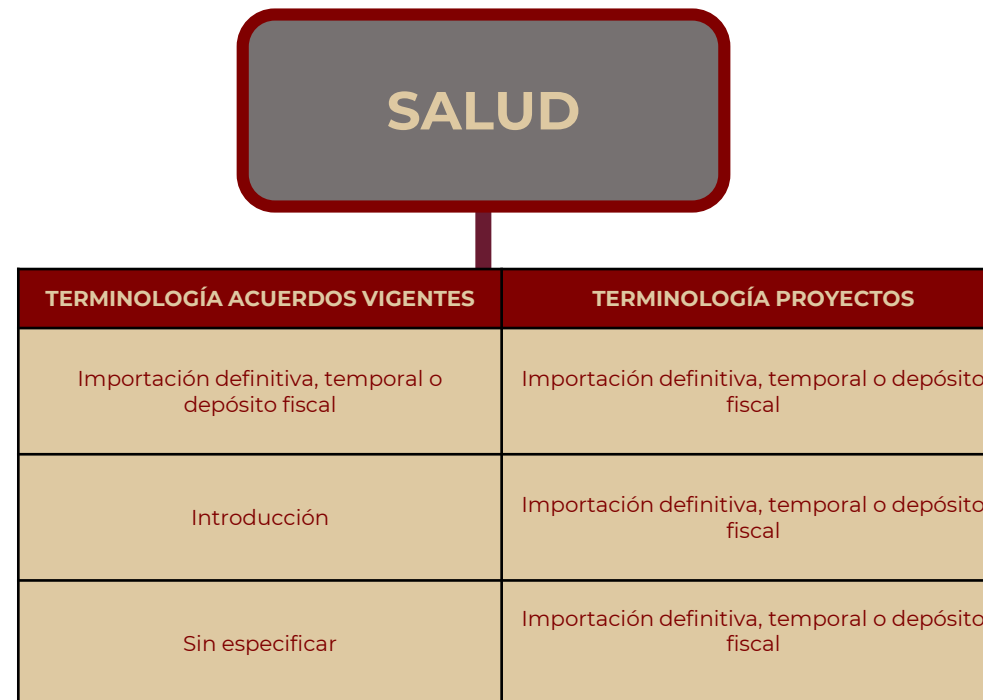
SALUD

| TERMINOLOGÍA ACUERDOS VIGENTES | TERMINOLOGÍA PROYECTOS |
|---|---|
| Importación definitiva, temporal o depósito fiscal | Importación definitiva, temporal o depósito fiscal |
| Introducción | Importación definitiva, temporal o depósito fiscal |
| Sin especificar | Importación definitiva, temporal o depósito fiscal |